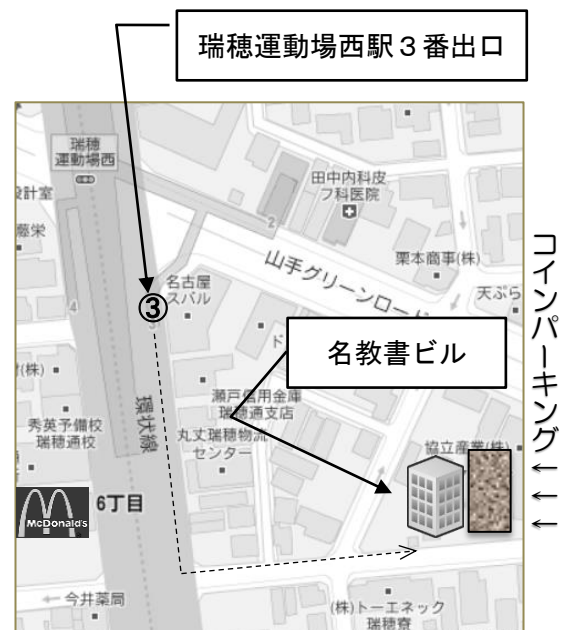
瑞穂運動場西駅３番出口

瑞穂
運動場西

設計室

田中内科皮
フ科医院

栗本商事(株)

山手グリーンロード

名古屋
スバル

③

天ぷら

名教書ビル

(株)

環状線

瀬戸信用金庫
瑞穂通支店

秀英予備校
瑞穂通校

丸丈瑞穂物流
センター

協立産業(株)

McDonald's

6丁目

今井薬局

(株)トーエネック
瑞穂寮

コインパーキング

←
←
←